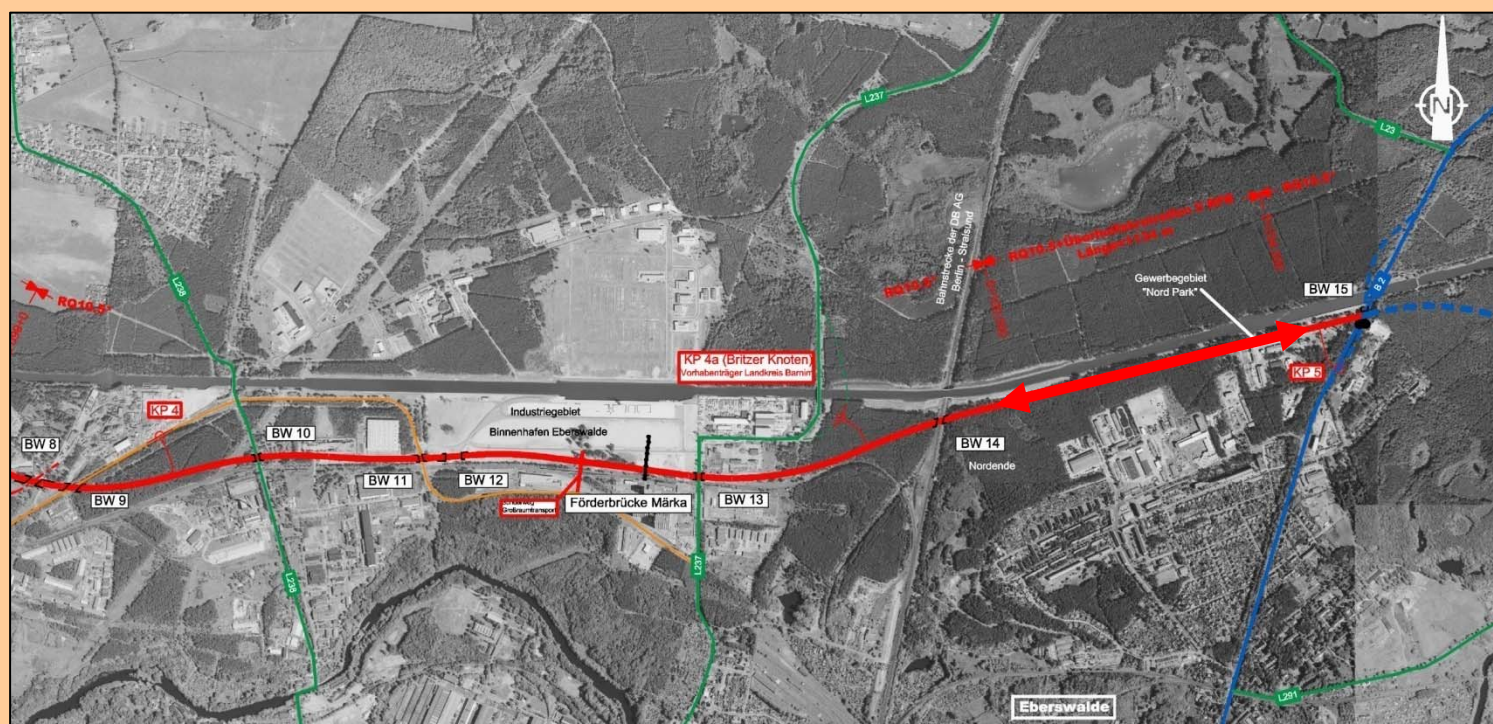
N

L23

L237

L200

RQ10,5

RQ10,5 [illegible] RQ10,5+Überholfahrstreifen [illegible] RQ10,5

Länge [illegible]

Bahnstrecke der DB AG Berlin - Stralsund

Gewerbegebiet "Nord Park"

BW 15

B 2

KP 4a (Britzer Knoten)
Vorhabenträger Landkreis Barnim

KP 5

KP 4

Industriegebiet

Binnenhafen Eberswalde

BW 8

BW 10

BW 14

Nordende

BW 9

BW 11

BW 12

BW 13

Großraumtranspor

Förderbrücke Märka

L237

L200

L291

Eberswalde